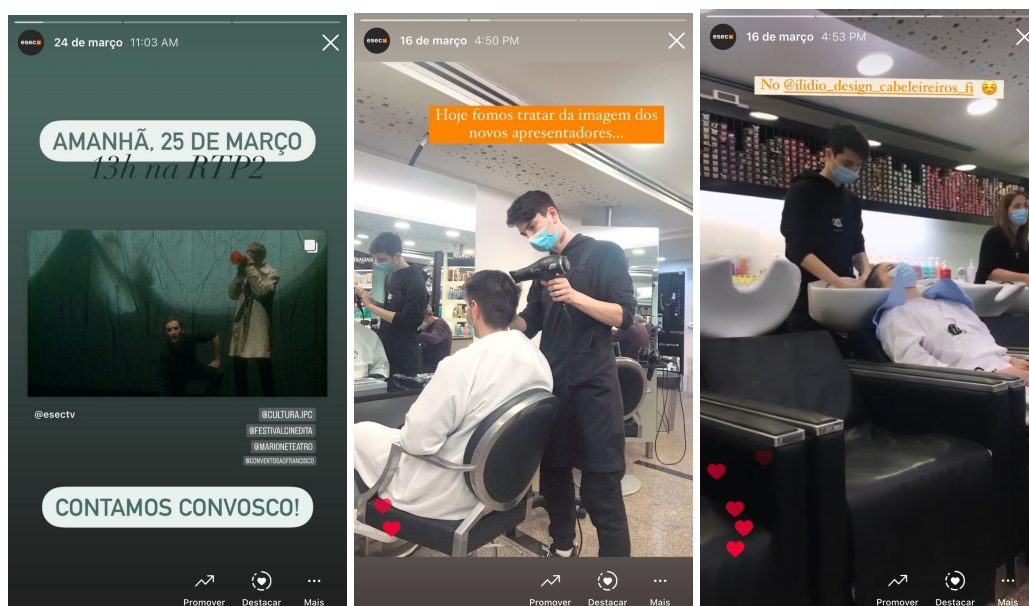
esec 24 de março 11:03 AM

AMANHÃ, 25 DE MARÇO
13h na RTP2

@esectv

@CULTURA.IPC
@FESTIVALCINEDITA
@MARIONETEATRO
@CONVENTOSAOFRANCISCO

CONTAMOS CONVOSCO!

Promover Destacar Mais

esec 16 de março 4:50 PM

Hoje fomos tratar da imagem dos novos apresentadores...

Promover Destacar Mais

esec 16 de março 4:53 PM

No @ilidio_design_cabeleireiros_fi ☺️

Promover Destacar Mais